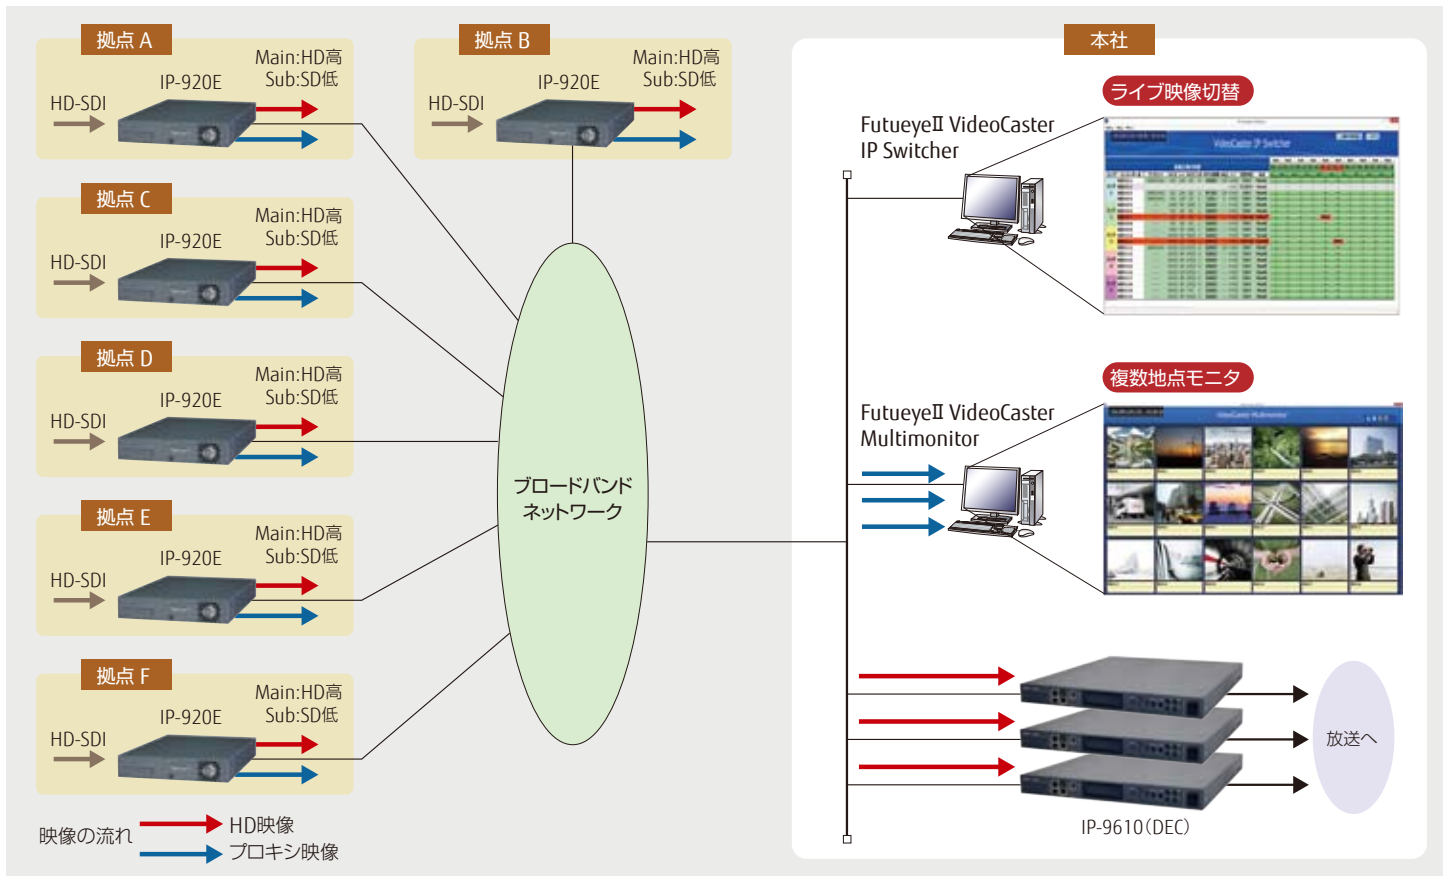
拠点 A
Main:HD高
Sub:SD低
IP-920E
HD-SDI

拠点 B
Main:HD高
Sub:SD低
IP-920E
HD-SDI

拠点 C
Main:HD高
Sub:SD低
IP-920E
HD-SDI

拠点 D
Main:HD高
Sub:SD低
IP-920E
HD-SDI

拠点 E
Main:HD高
Sub:SD低
IP-920E
HD-SDI

拠点 F
Main:HD高
Sub:SD低
IP-920E
HD-SDI

ブロードバンド
ネットワーク

本社
ライブ映像切替
FutueyeII VideoCaster
IP Switcher

複数地点モニタ
FutueyeII VideoCaster
Multimonitor

放送へ
IP-9610(DEC)

映像の流れ
HD映像
プロキシ映像